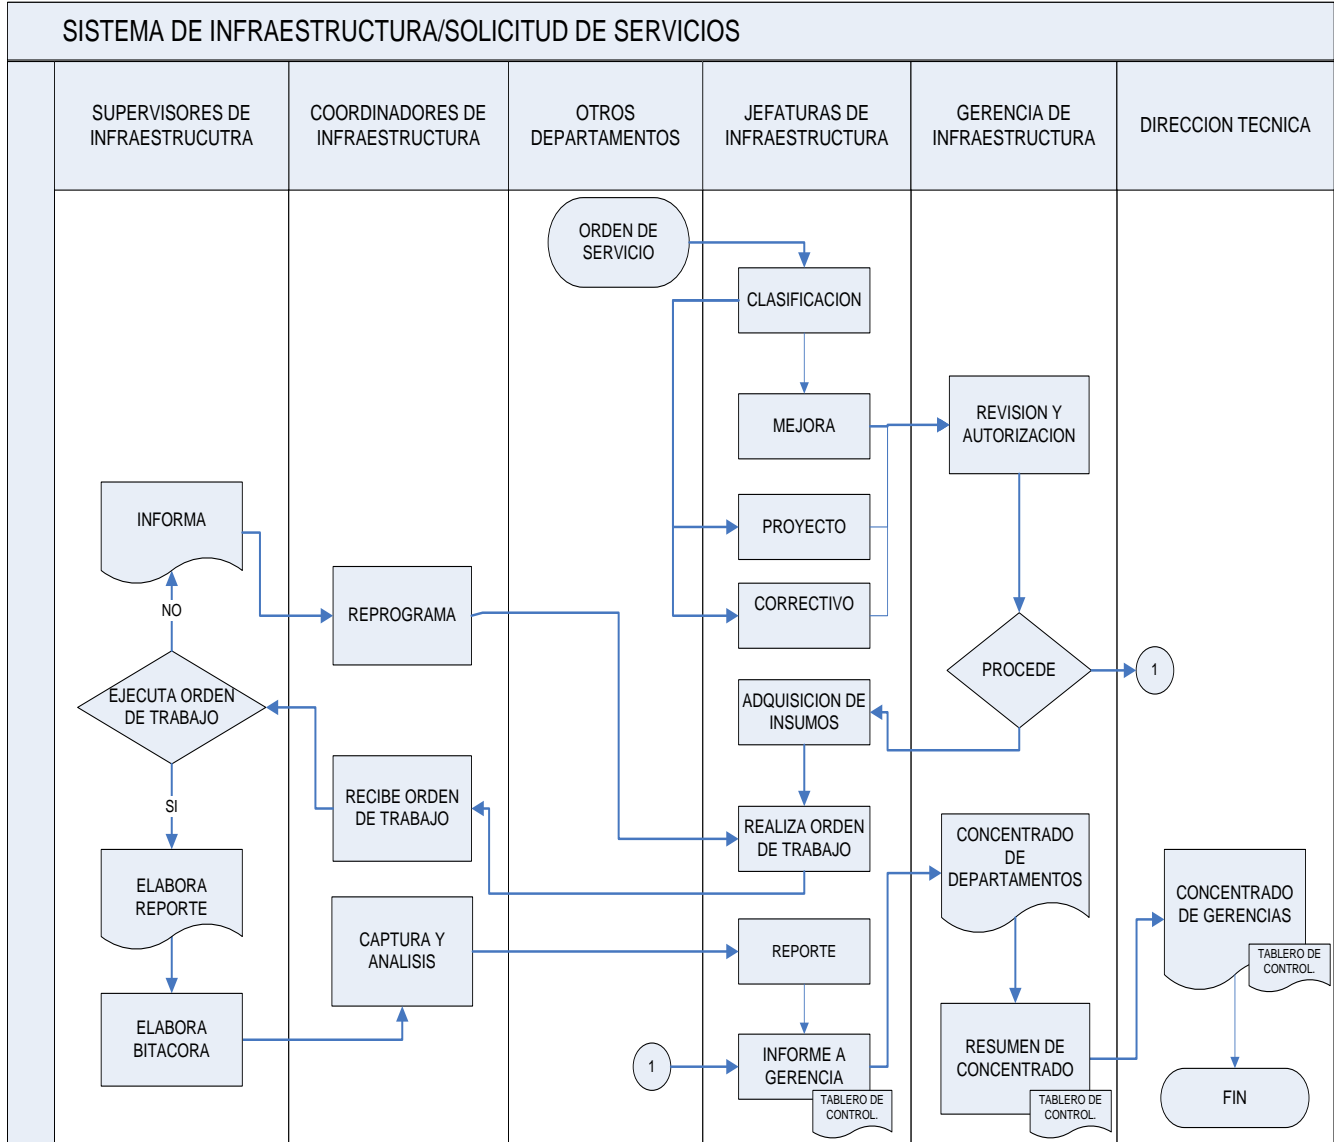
SISTEMA DE INFRAESTRUCTURA/SOLICITUD DE SERVICIOS

| SUPERVISORES DE INFRAESTRUCUTRA | COORDINADORES DE INFRAESTRUCTURA | OTROS DEPARTAMENTOS | JEFATURAS DE INFRAESTRUCTURA | GERENCIA DE INFRAESTRUCTURA | DIRECCION TECNICA |
|---|---|---|---|---|---|

ORDEN DE SERVICIO

CLASIFICACION

MEJORA

REVISION Y AUTORIZACION

INFORMA

PROYECTO

NO

REPROGRAMA

CORRECTIVO

PROCEDE

1

EJECUTA ORDEN DE TRABAJO

ADQUISICION DE INSUMOS

SI

RECIBE ORDEN DE TRABAJO

REALIZA ORDEN DE TRABAJO

CONCENTRADO DE DEPARTAMENTOS

ELABORA REPORTE

CONCENTRADO DE GERENCIAS

TABLERO DE CONTROL.

CAPTURA Y ANALISIS

REPORTE

ELABORA BITACORA

RESUMEN DE CONCENTRADO

TABLERO DE CONTROL.

1

INFORME A GERENCIA

TABLERO DE CONTROL.

FIN